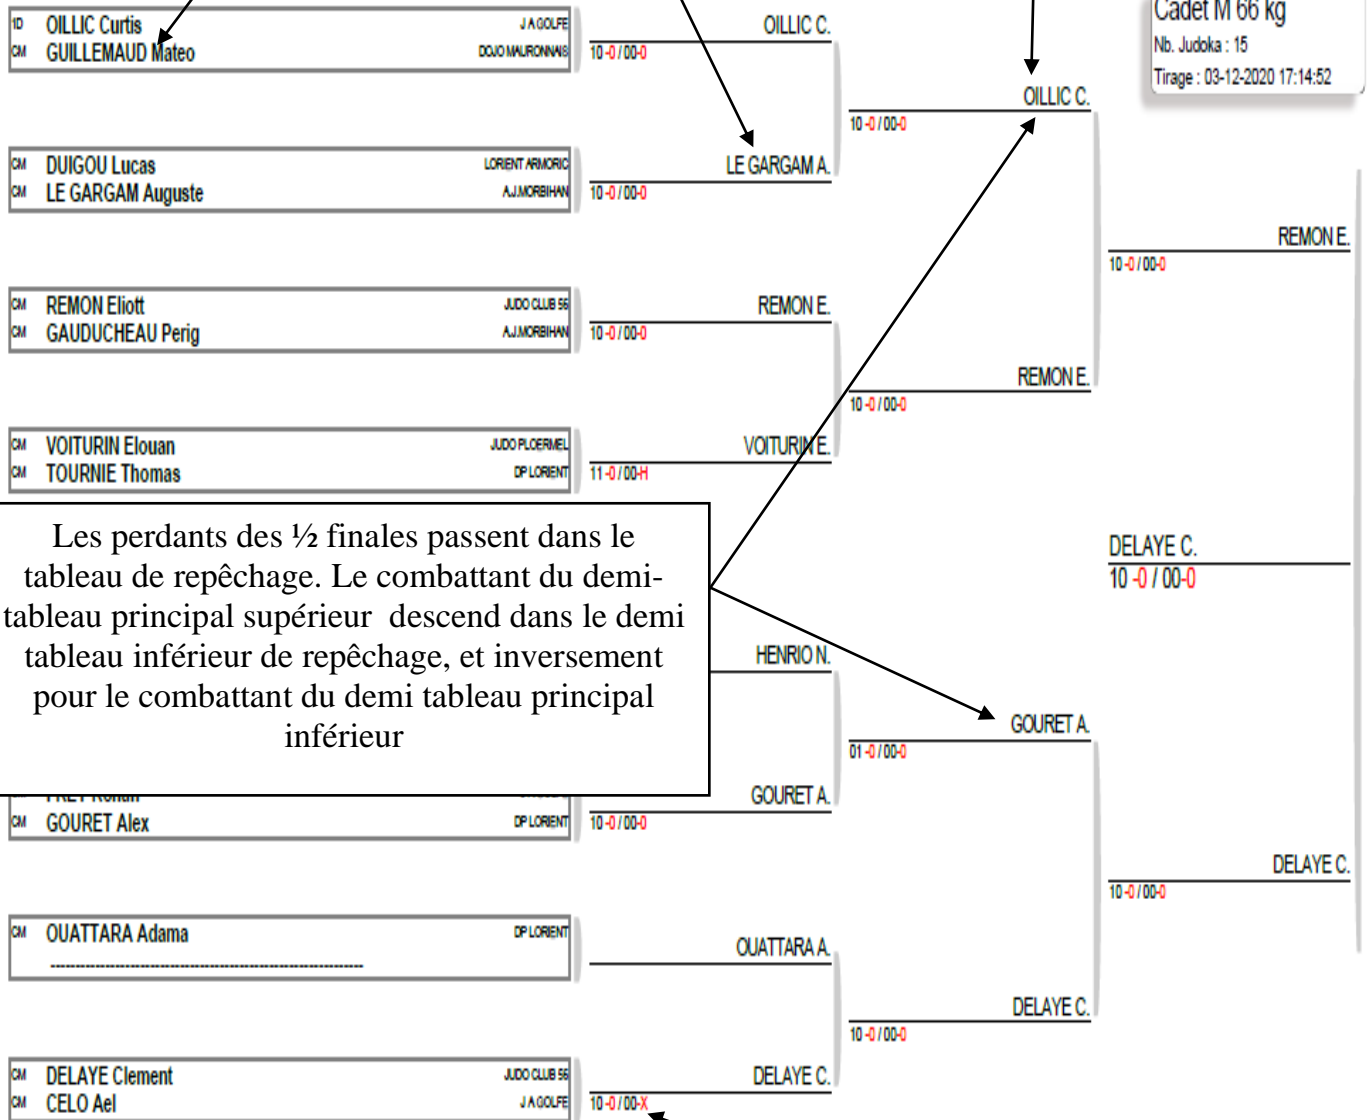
Cadet M 66 kg
Nb. Judoka : 15
Tirage : 03-12-2020 17:14:52

1D OILLIC Curtis J.A.GOLFE
CM GUILLEMAUD Mateo DOJO MAURONNAIS
10 -0 / 00-0
OILLIC C.

CM DUIGOU Lucas LORIENT ARMORIC
CM LE GARGAM Auguste A.J.MORBIHAN
10 -0 / 00-0
LE GARGAM A.

10 -0 / 00-0
OILLIC C.

CM REMON Eliott JUDO CLUB 56
CM GAUDUCHEAU Perig A.J.MORBIHAN
10 -0 / 00-0
REMON E.

CM VOITURIN Elouan JUDO PLOERMEL
CM TOURNIE Thomas DP LORIENT
11 -0 / 00-H
VOITURIN E.

10 -0 / 00-0
REMON E.

10 -0 / 00-0
REMON E.

Les perdants des ½ finales passent dans le tableau de repêchage. Le combattant du demi-tableau principal supérieur descend dans le demi tableau inférieur de repêchage, et inversement pour le combattant du demi tableau principal inférieur

DELAYE C.
10 -0 / 00-0

HENRIO N.

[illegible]
CM GOURET Alex DP LORIENT
10 -0 / 00-0
GOURET A.

01 -0 / 00-0
GOURET A.

CM OUATTARA Adama DP LORIENT
------------------------------------------------------------
OUATTARA A.

CM DELAYE Clement JUDO CLUB 56
CM CELO Ael J.A.GOLFE
10 -0 / 00-X
DELAYE C.

10 -0 / 00-0
DELAYE C.

10 -0 / 00-0
DELAYE C.